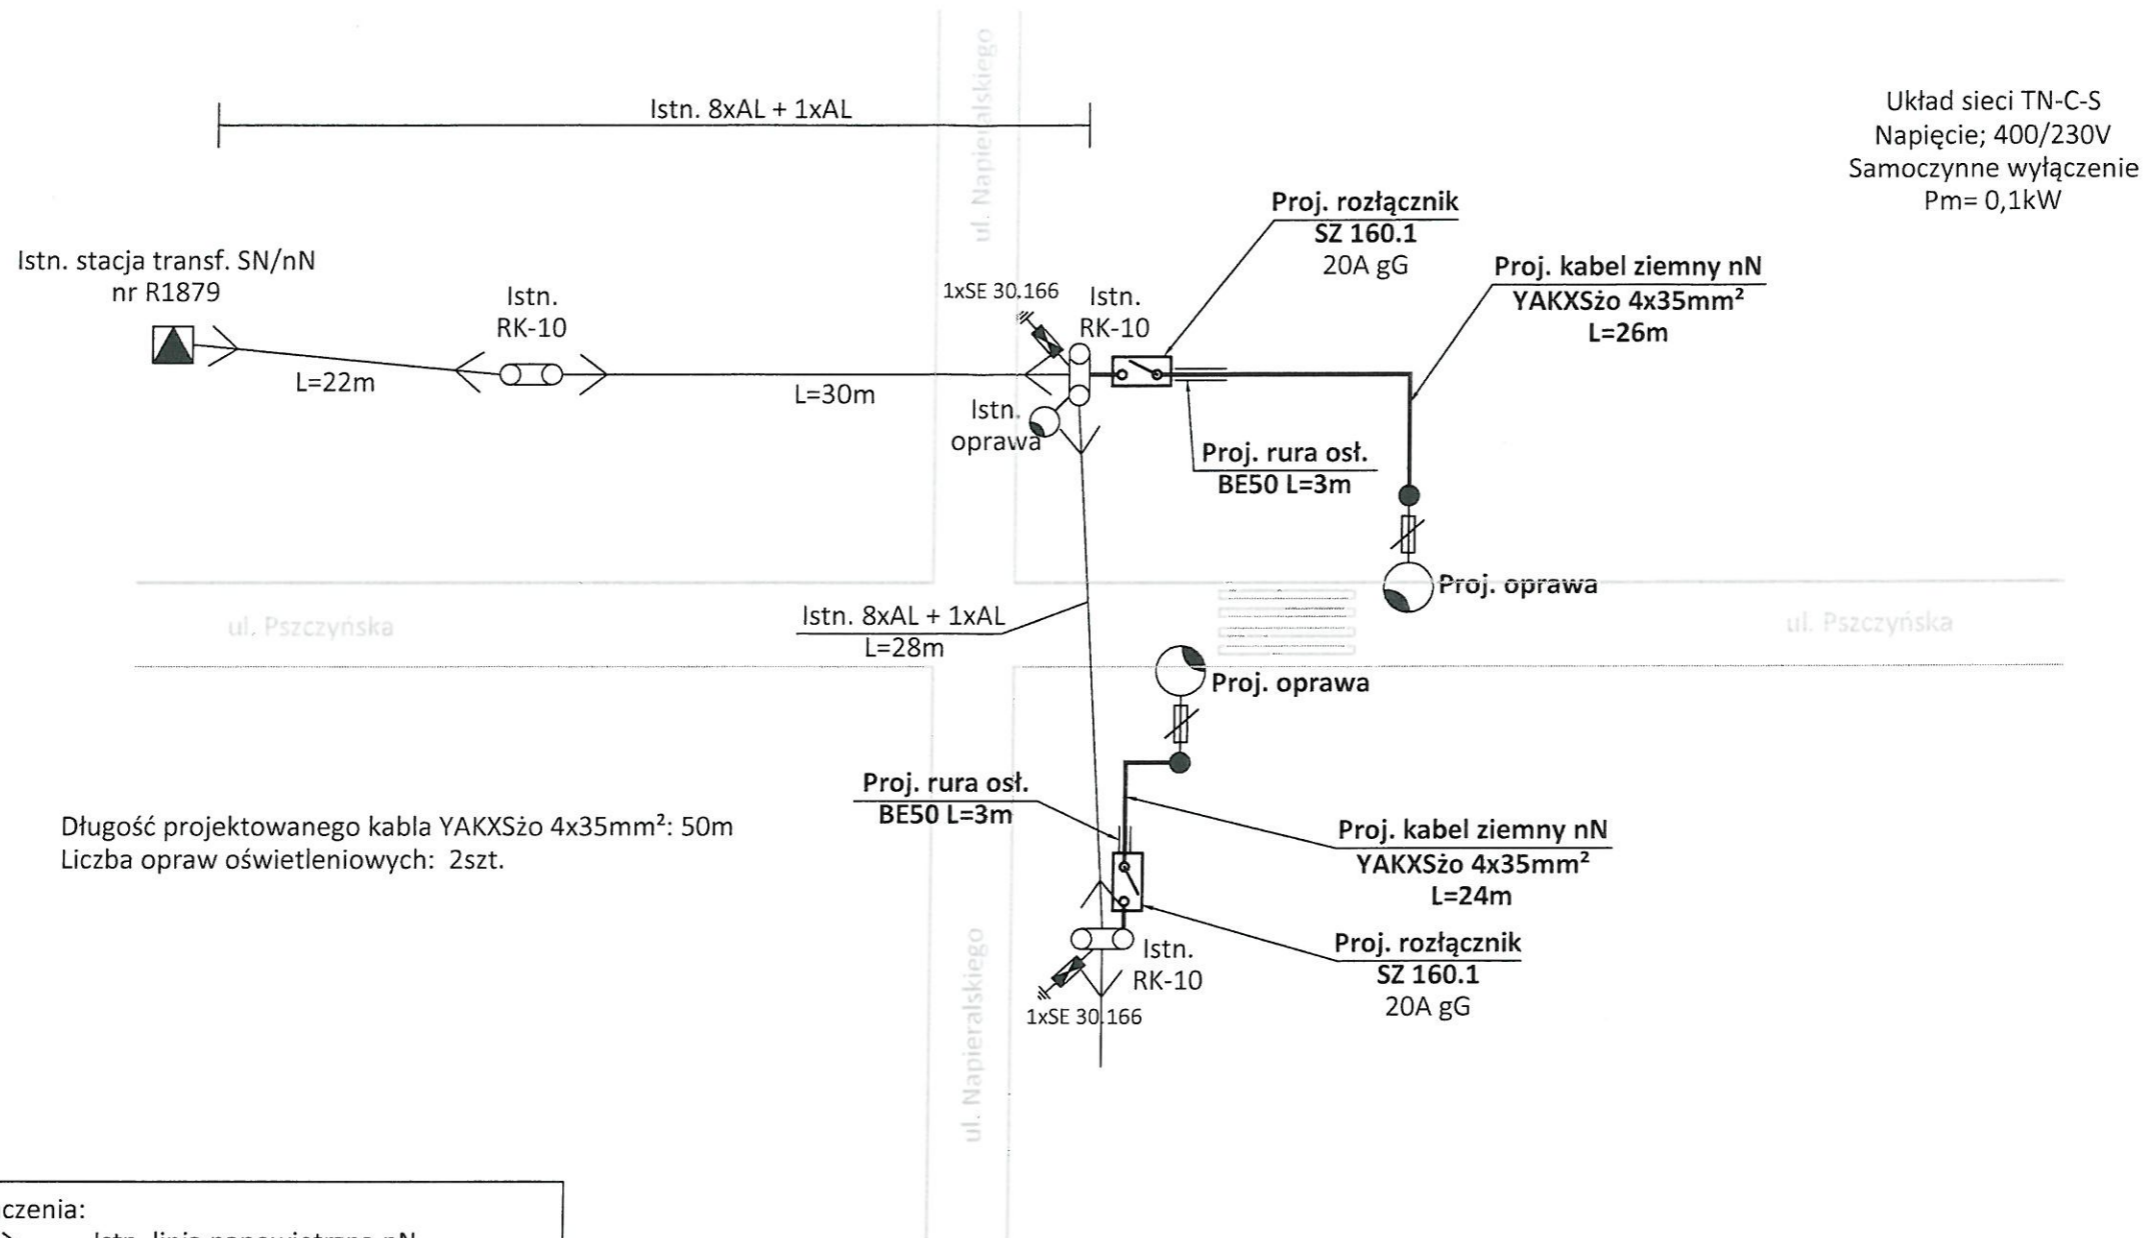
Istn. 8xAL + 1xAL

ul. Napieralskiego

Układ sieci TN-C-S
Napięcie; 400/230V
Samoczynne wyłączenie
Pm= 0,1kW

Proj. rozłącznik
SZ 160.1
20A gG

Proj. kabel ziemny nN
YAKXSżo 4x35mm²
L=26m

Istn. stacja transf. SN/nN
nr R1879

Istn.
RK-10

1xSE 30.166

Istn.
RK-10

L=22m

L=30m

Istn.
oprawa

Proj. rura osł.
BE50 L=3m

Proj. oprawa

ul. Pszczyńska

Istn. 8xAL + 1xAL
L=28m

ul. Pszczyńska

Proj. oprawa

Proj. rura osł.
BE50 L=3m

Długość projektowanego kabla YAKXSżo 4x35mm²: 50m
Liczba opraw oświetleniowych: 2szt.

Proj. kabel ziemny nN
YAKXSżo 4x35mm²
L=24m

Proj. rozłącznik
SZ 160.1
20A gG

Istn.
RK-10

1xSE 30.166

ul. Napieralskiego

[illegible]czenia:
Istn. linia napowietrzna nN